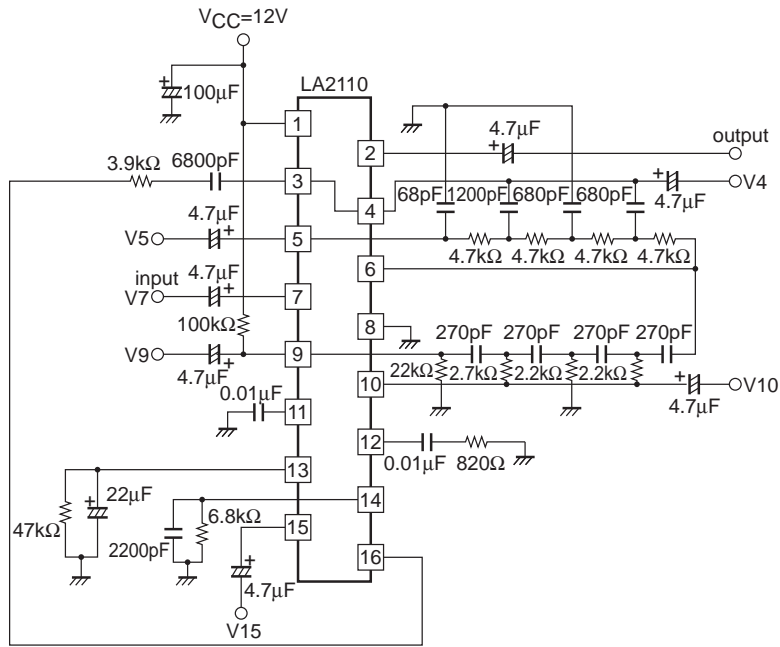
$V_{CC}$=12V

100μF

LA2110

1
2
3
4
5
6
7
8
9
10
11
12
13
14
15
16

4.7μF
output
3.9kΩ 6800pF
V4
68pF 1200pF 680pF 680pF
4.7μF
4.7μF
V5
4.7kΩ 4.7kΩ 4.7kΩ 4.7kΩ
input 4.7μF
V7
100kΩ
270pF 270pF 270pF 270pF
V9
22kΩ 2.7kΩ 2.2kΩ 2.2kΩ
4.7μF
V10
0.01μF
4.7μF
0.01μF 820Ω
22μF
47kΩ
6.8kΩ
2200pF
4.7μF
V15